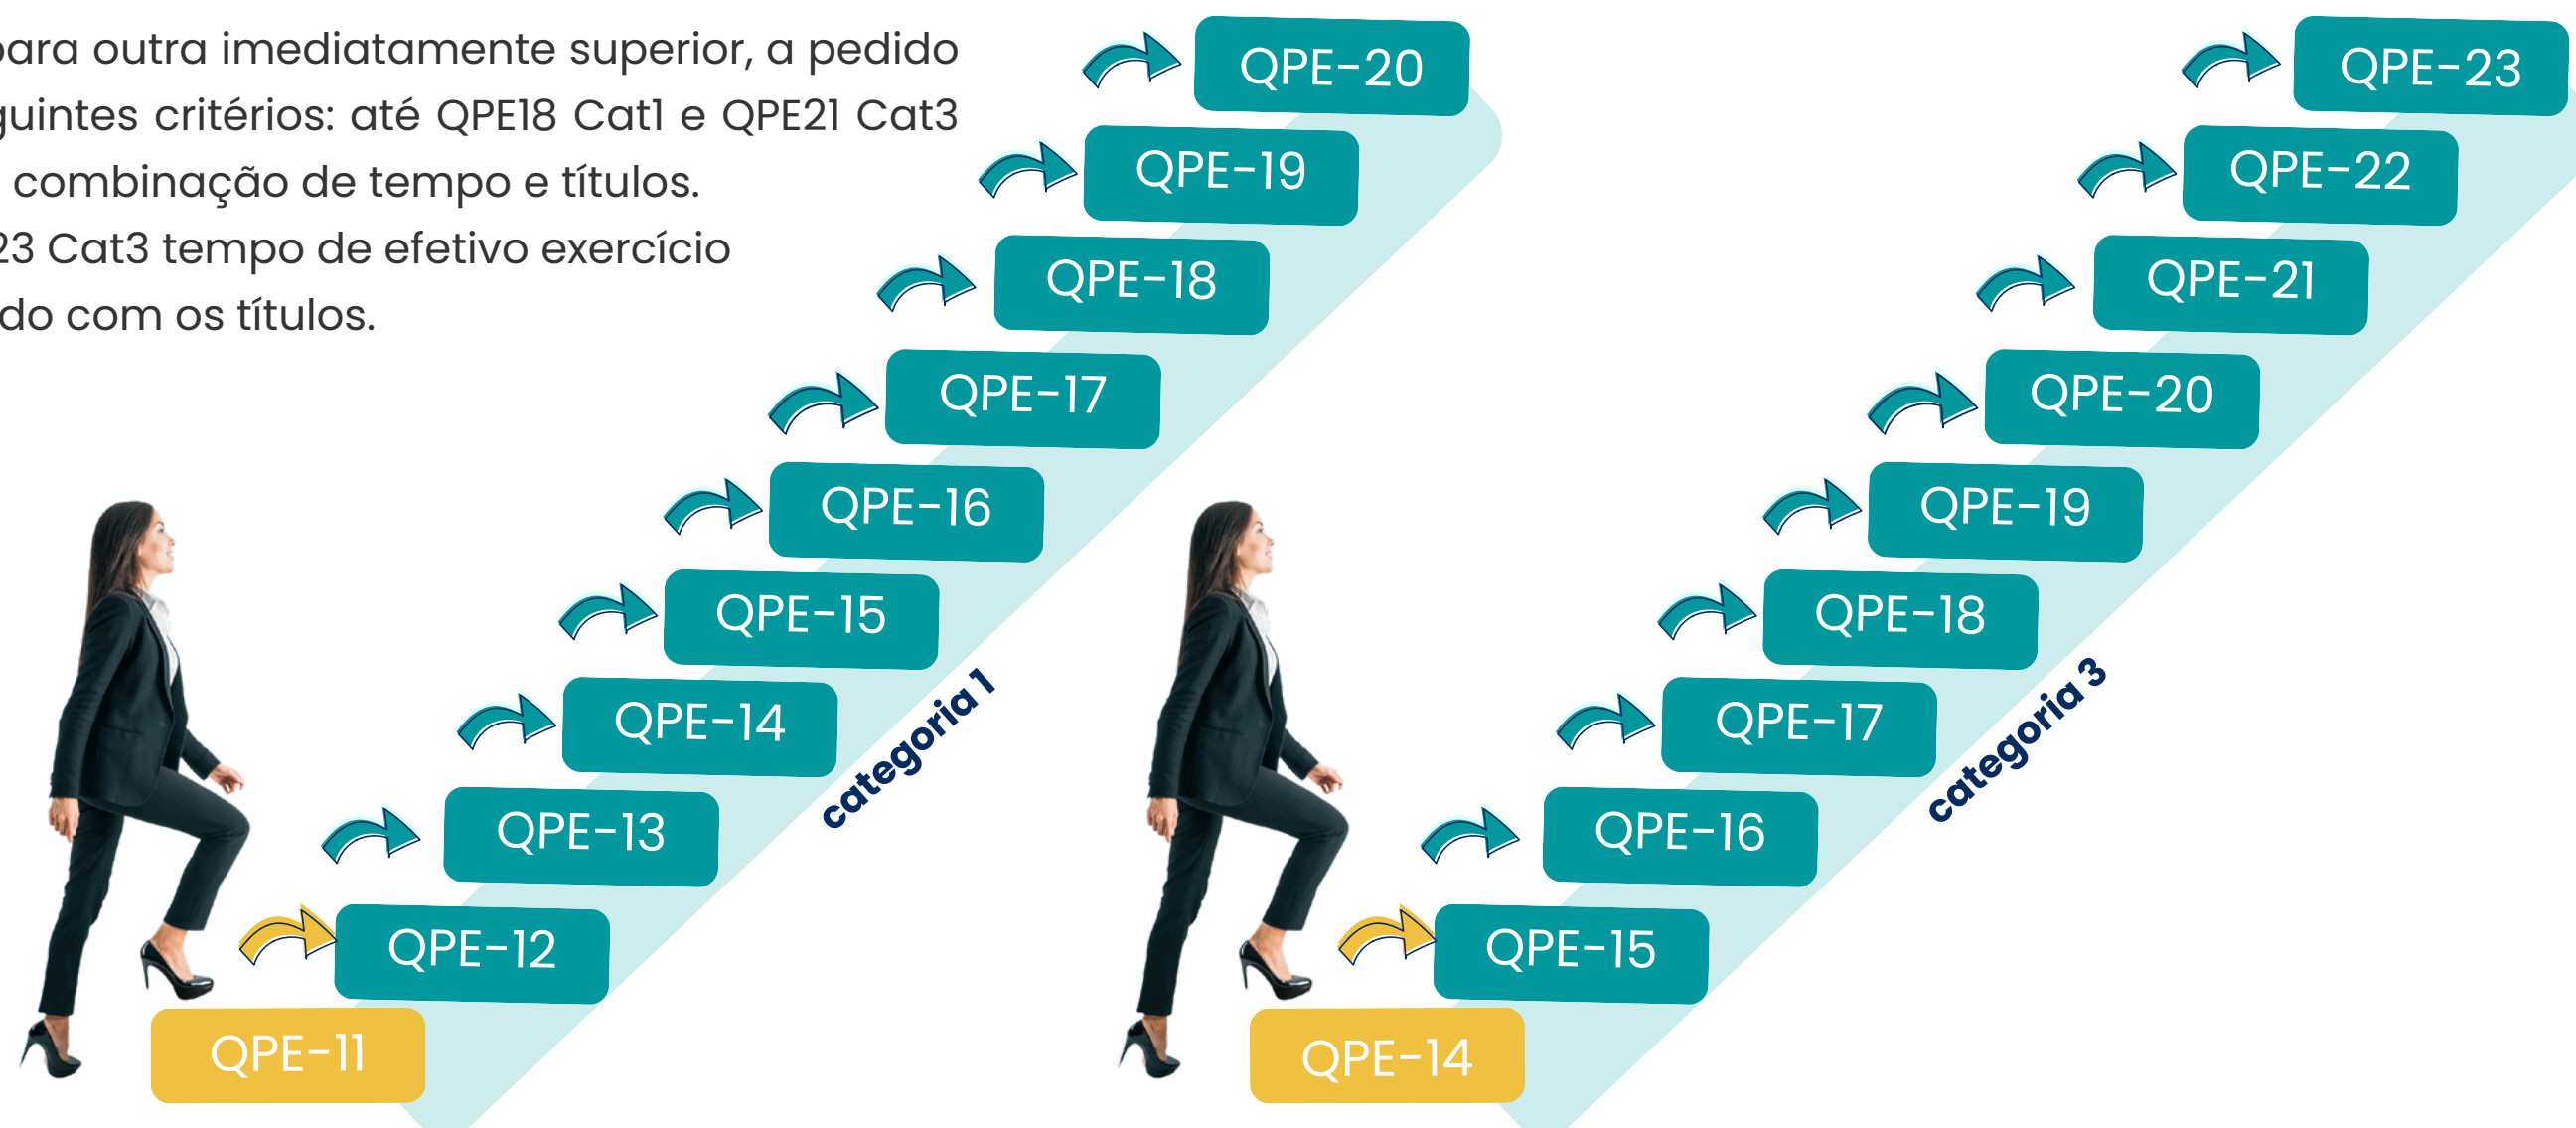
ara outra imediatamente superior, a pedido
guintes critérios: até QPE18 Cat1 e QPE21 Cat3
combinação de tempo e títulos.
23 Cat3 tempo de efetivo exercício
do com os títulos.

QPE-20
QPE-19
QPE-18
QPE-17
QPE-16
QPE-15
QPE-14
QPE-13
QPE-12
QPE-11

categoria 1

QPE-23
QPE-22
QPE-21
QPE-20
QPE-19
QPE-18
QPE-17
QPE-16
QPE-15
QPE-14

categoria 3